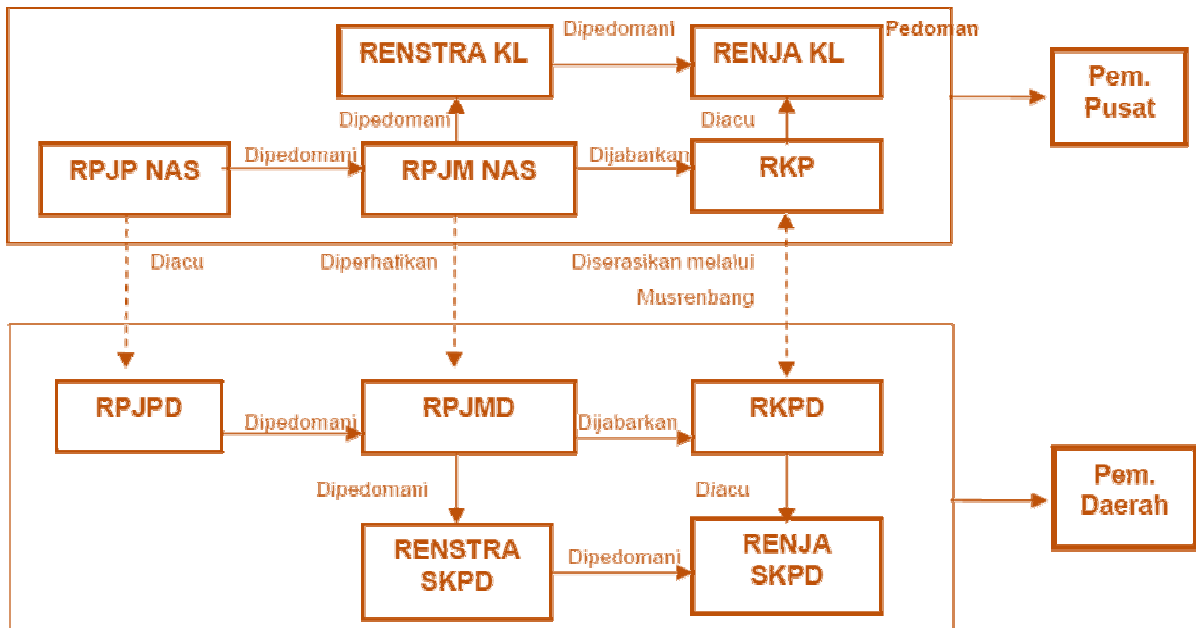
RENSTRA KL

Dipedomani

RENJA KL

Pedoman

Pem. Pusat

Dipedomani

Diacu

RPJP NAS

Dipedomani

RPJM NAS

Dijabarkan

RKP

Diacu

Diperhatikan

Diserasikan melalui Musrenbang

RPJPD

Dipedomani

RPJMD

Dijabarkan

RKPD

Pem. Daerah

Dipedomani

Diacu

RENSTRA SKPD

Dipedomani

RENJA SKPD